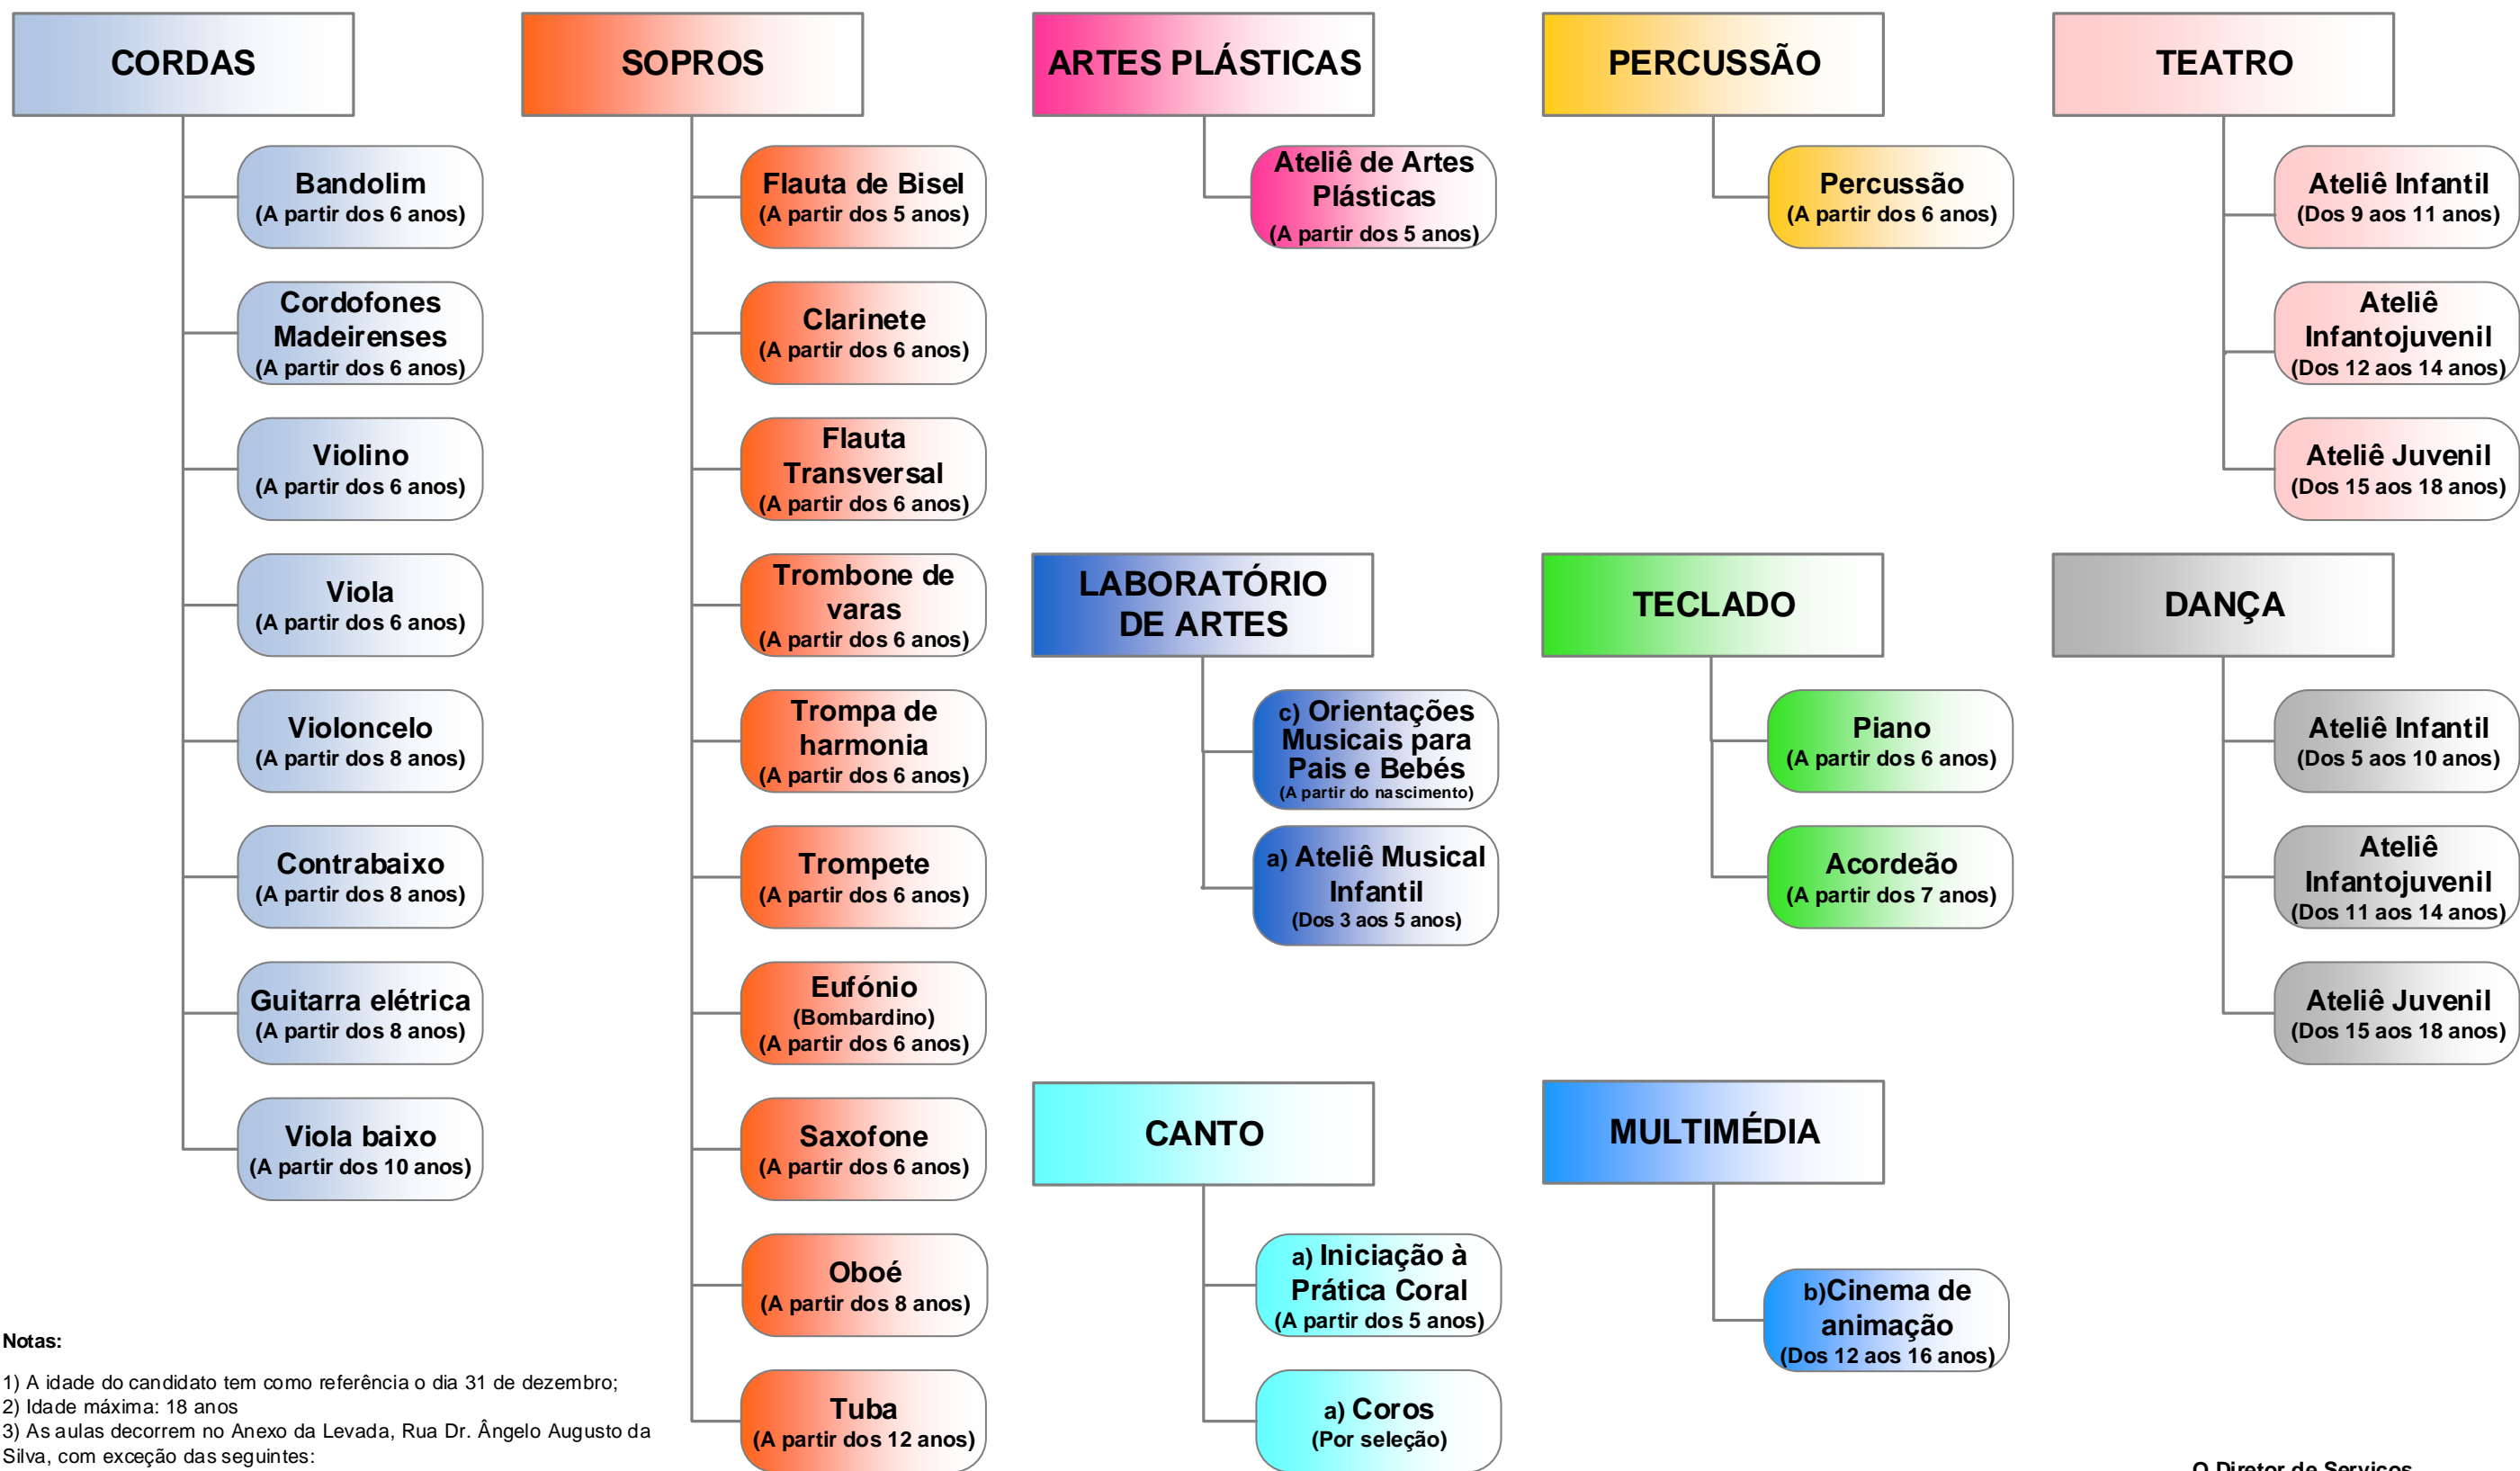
CORDAS

Bandolim
(A partir dos 6 anos)

Cordofones Madeirenses
(A partir dos 6 anos)

Violino
(A partir dos 6 anos)

Viola
(A partir dos 6 anos)

Violoncelo
(A partir dos 8 anos)

Contrabaixo
(A partir dos 8 anos)

Guitarra elétrica
(A partir dos 8 anos)

Viola baixo
(A partir dos 10 anos)

SOPROS

Flauta de Bisel
(A partir dos 5 anos)

Clarinete
(A partir dos 6 anos)

Flauta Transversal
(A partir dos 6 anos)

Trombone de varas
(A partir dos 6 anos)

Trompa de harmonia
(A partir dos 6 anos)

Trompete
(A partir dos 6 anos)

Eufónio
(Bombardino)
(A partir dos 6 anos)

Saxofone
(A partir dos 6 anos)

Oboé
(A partir dos 8 anos)

Tuba
(A partir dos 12 anos)

ARTES PLÁSTICAS

Ateliê de Artes Plásticas
(A partir dos 5 anos)

PERCUSSÃO

Percussão
(A partir dos 6 anos)

TEATRO

Ateliê Infantil
(Dos 9 aos 11 anos)

Ateliê Infantojuvenil
(Dos 12 aos 14 anos)

Ateliê Juvenil
(Dos 15 aos 18 anos)

LABORATÓRIO DE ARTES

c) Orientações Musicais para Pais e Bebés
(A partir do nascimento)

a) Ateliê Musical Infantil
(Dos 3 aos 5 anos)

TECLADO

Piano
(A partir dos 6 anos)

Acordeão
(A partir dos 7 anos)

DANÇA

Ateliê Infantil
(Dos 5 aos 10 anos)

Ateliê Infantojuvenil
(Dos 11 aos 14 anos)

Ateliê Juvenil
(Dos 15 aos 18 anos)

CANTO

a) Iniciação à Prática Coral
(A partir dos 5 anos)

a) Coros
(Por seleção)

MULTIMÉDIA

b)Cinema de animação
(Dos 12 aos 16 anos)

Notas:

1) A idade do candidato tem como referência o dia 31 de dezembro;
2) Idade máxima: 18 anos
3) As aulas decorrem no Anexo da Levada, Rua Dr. Ângelo Augusto da Silva, com exceção das seguintes:

O Diretor de Serviços